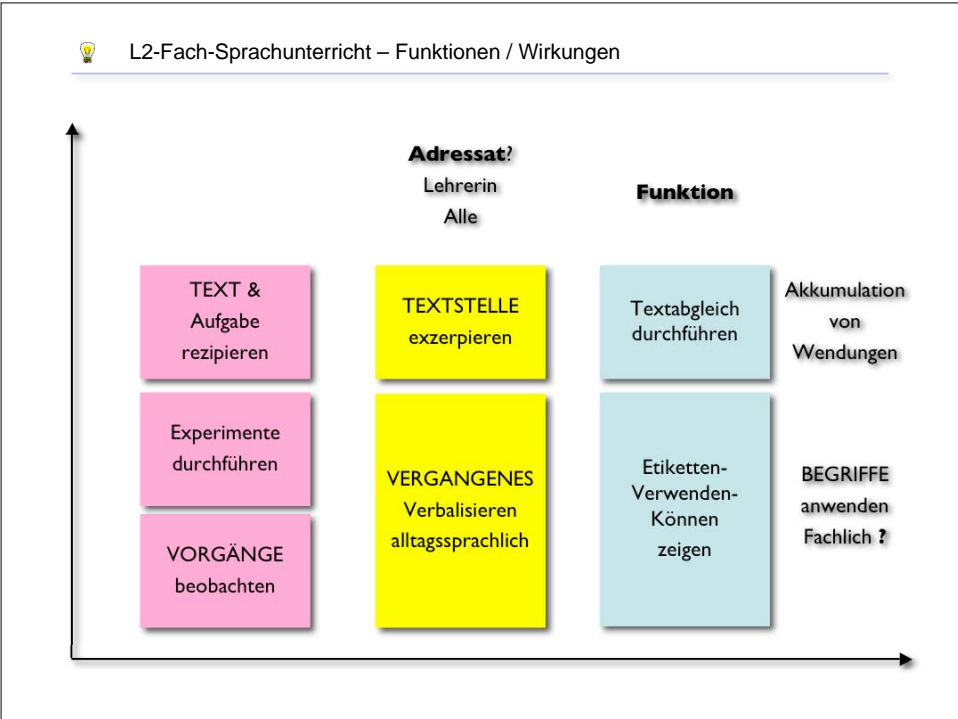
L2-Fach-Sprachunterricht – Funktionen / Wirkungen

**Adressat**?
Lehrerin
Alle

**Funktion**

TEXT & Aufgabe rezipieren

TEXTSTELLE exzerpieren

Textabgleich durchführen

Akkumulation von Wendungen

Experimente durchführen

VORGÄNGE beobachten

VERGANGENES Verbalisieren alltagssprachlich

Etiketten-Verwenden-Können zeigen

BEGRIFFE anwenden Fachlich **?**